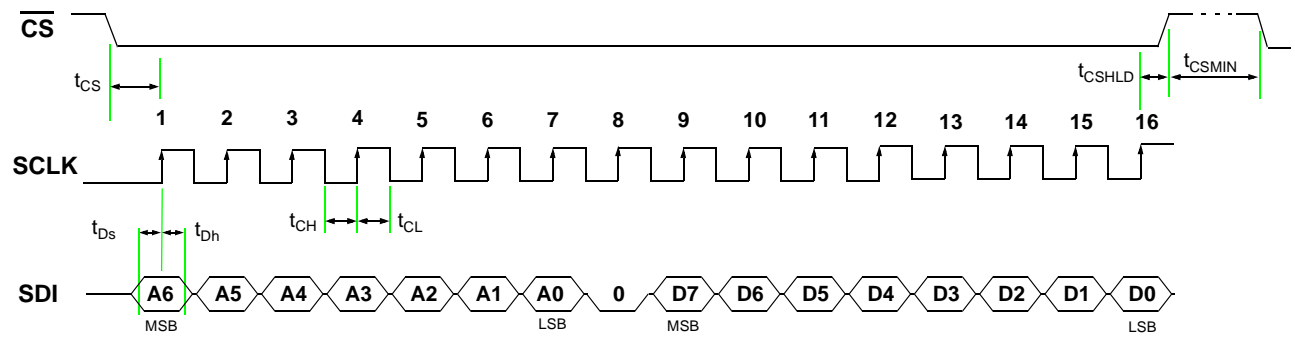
$\overline{CS}$

$t_{CS}$

$t_{CSHLD}$ $t_{CSMIN}$

1 2 3 4 5 6 7 8 9 10 11 12 13 14 15 16

SCLK

$t_{Ds}$ $t_{Dh}$

$t_{CH}$ $t_{CL}$

SDI A6 A5 A4 A3 A2 A1 A0 0 D7 D6 D5 D4 D3 D2 D1 D0

MSB LSB MSB LSB